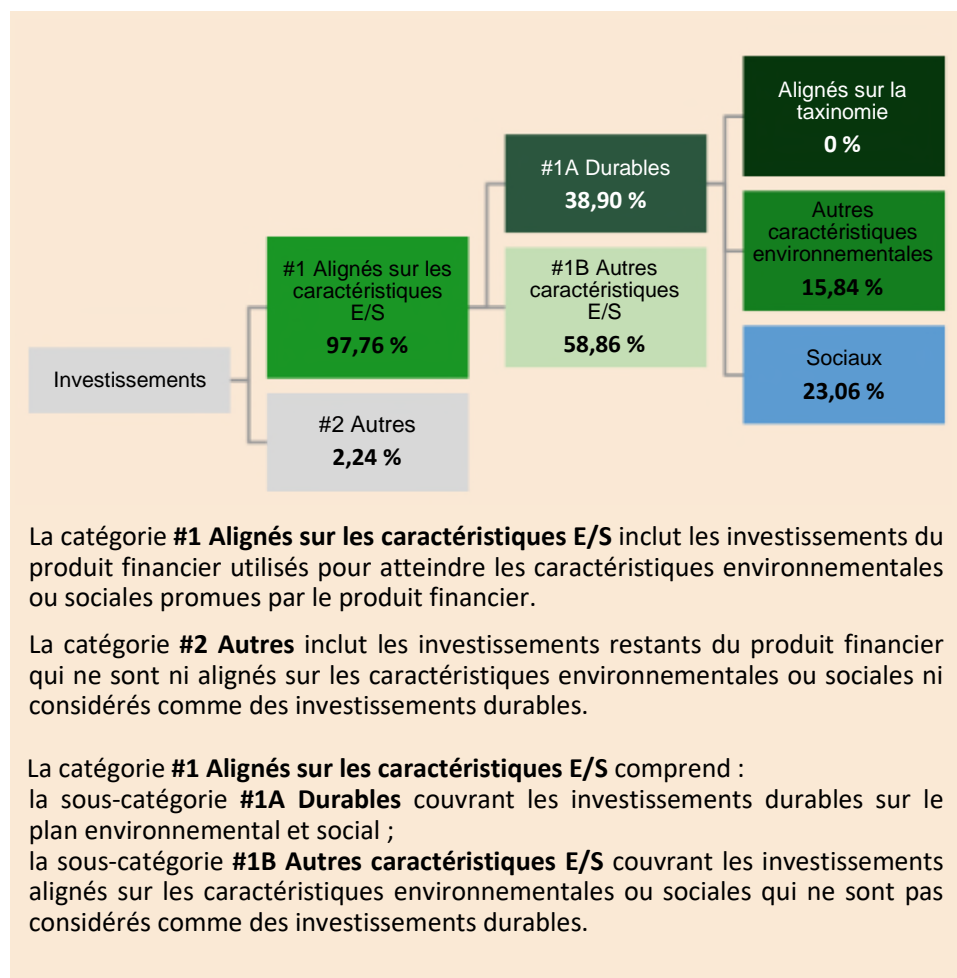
Investissements

#1 Alignés sur les caractéristiques E/S
97,76 %

#2 Autres
2,24 %

#1A Durables
38,90 %

#1B Autres caractéristiques E/S
58,86 %

Alignés sur la taxinomie
0 %

Autres caractéristiques environnementales
15,84 %

Sociaux
23,06 %

La catégorie **#1 Alignés sur les caractéristiques E/S** inclut les investissements du produit financier utilisés pour atteindre les caractéristiques environnementales ou sociales promues par le produit financier.

La catégorie **#2 Autres** inclut les investissements restants du produit financier qui ne sont ni alignés sur les caractéristiques environnementales ou sociales ni considérés comme des investissements durables.

La catégorie **#1 Alignés sur les caractéristiques E/S** comprend :
la sous-catégorie **#1A Durables** couvrant les investissements durables sur le plan environnemental et social ;
la sous-catégorie **#1B Autres caractéristiques E/S** couvrant les investissements alignés sur les caractéristiques environnementales ou sociales qui ne sont pas considérés comme des investissements durables.